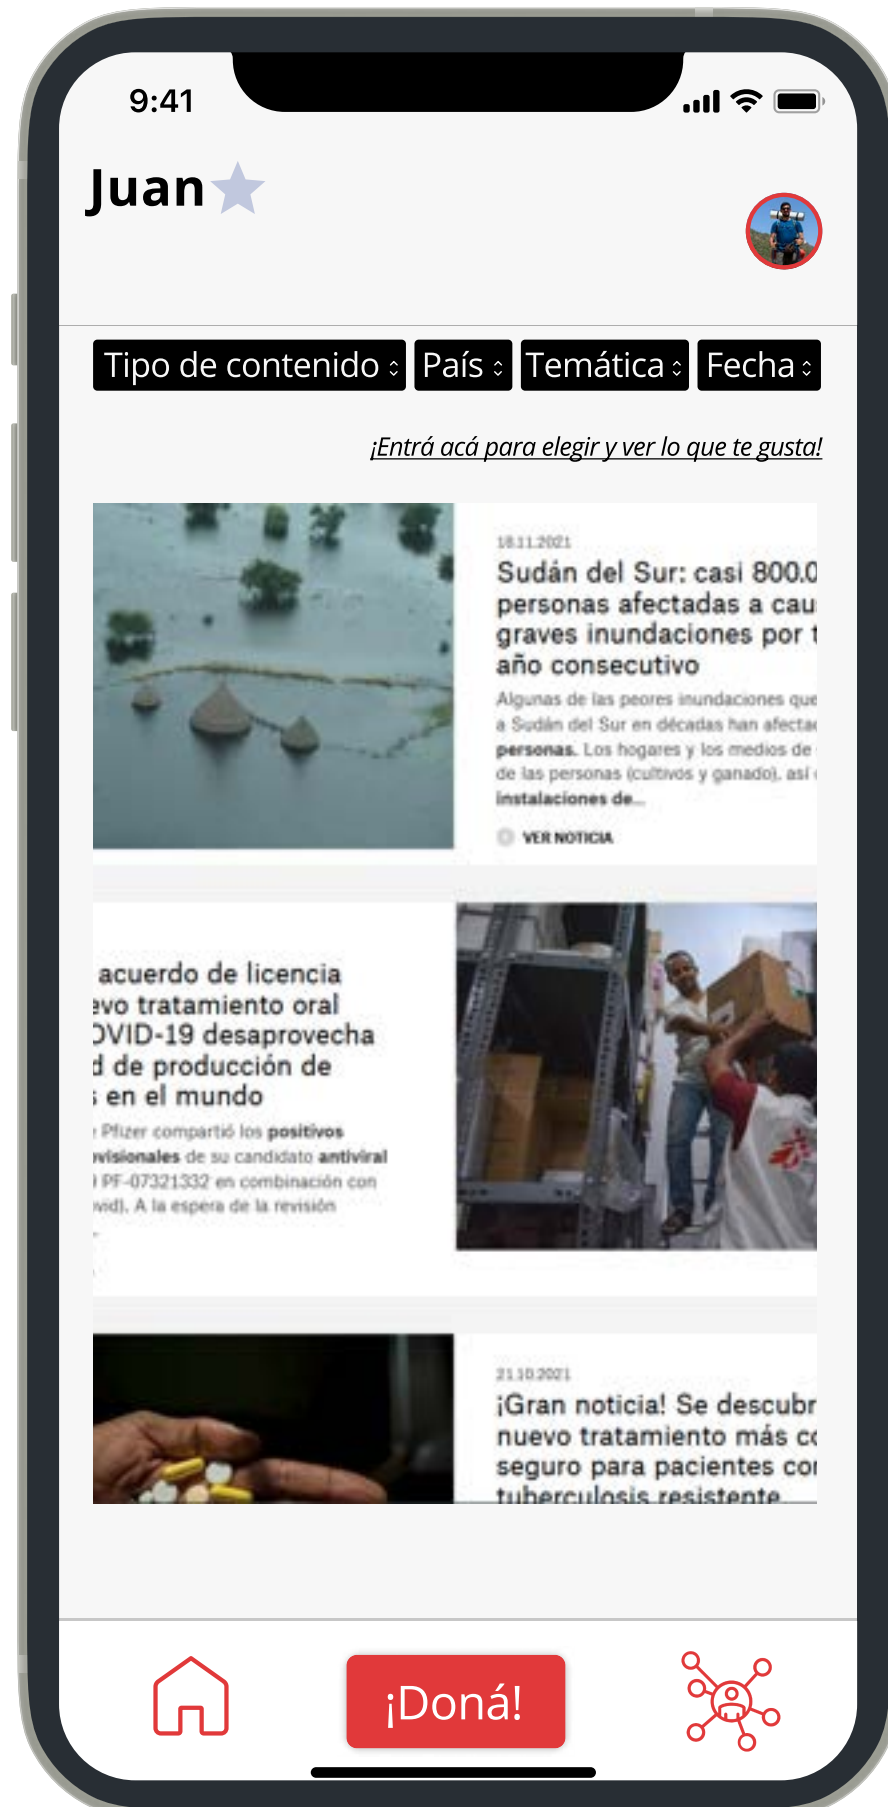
9:41

Juan

Tipo de contenido País Temática Fecha

¡Entrá acá para elegir y ver lo que te gusta!

18.11.2021

Sudán del Sur: casi 800.0 personas afectadas a cau graves inundaciones por t año consecutivo

Algunas de las peores inundaciones que a Sudán del Sur en décadas han afecta personas. Los hogares y los medios de de las personas (cultivos y ganado), así instalaciones de...

VER NOTICIA

acuerdo de licencia evo tratamiento oral OVID-19 desaprovecha d de producción de s en el mundo

Pfizer compartió los positivos visionales de su candidato antiviral PF-07321332 en combinación con vid). A la espera de la revisión

21.10.2021

¡Gran noticia! Se descubr nuevo tratamiento más co seguro para pacientes con tuberculosis resistente

¡Doná!